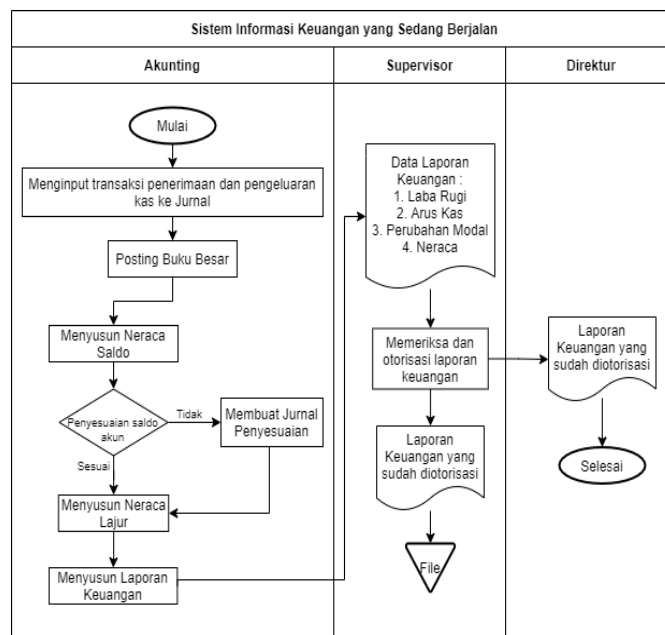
Sistem Informasi Keuangan yang Sedang Berjalan

Akunting

Supervisor

Direktur

Mulai

Menginput transaksi penerimaan dan pengeluaran kas ke Jurnal

Posting Buku Besar

Menyusun Neraca Saldo

Penyesuaian saldo akun

Tidak

Membuat Jurnal Penyesuaian

Sesuai

Menyusun Neraca Lajur

Menyusun Laporan Keuangan

Data Laporan Keuangan :
1. Laba Rugi
2. Arus Kas
3. Perubahan Modal
4. Neraca

Memeriksa dan otorisasi laporan keuangan

Laporan Keuangan yang sudah diotorisasi

File

Laporan Keuangan yang sudah diotorisasi

Selesai